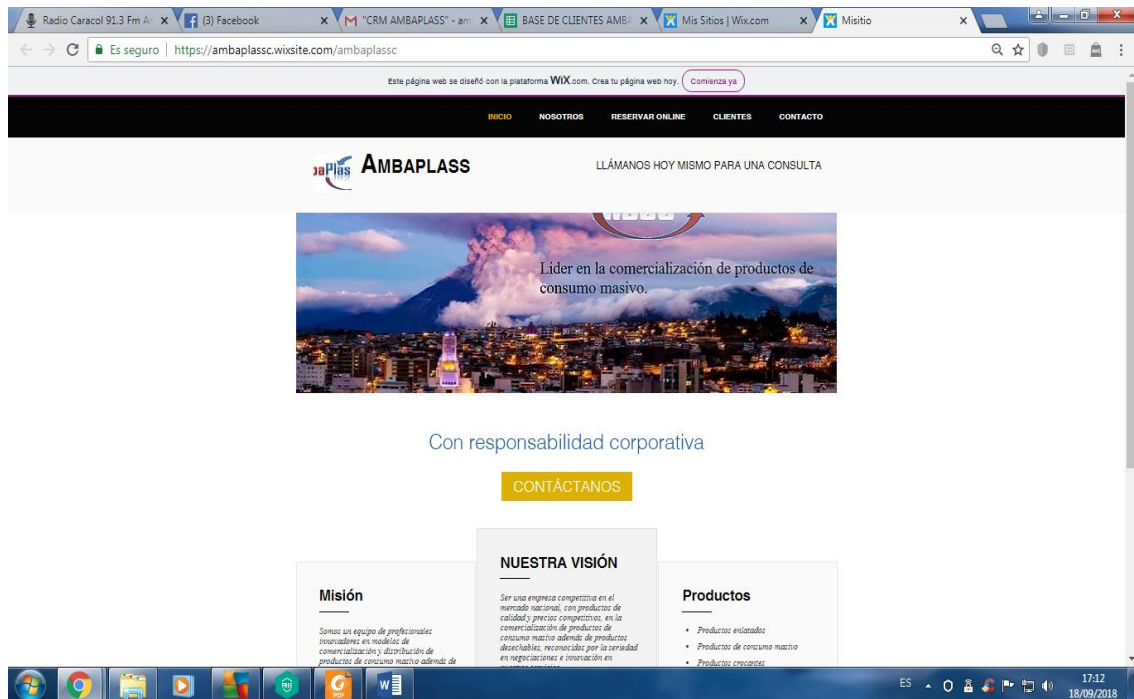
Radio Caracol 91.3 Fm A ×
(3) Facebook ×
"CRM AMBAPLASS" - am ×
BASE DE CLIENTES AMBA ×
Mis Sitios | Wix.com ×
Misitio ×

Es seguro | https://ambaplassc.wixsite.com/ambaplassc

Este página web se diseñó con la plataforma WiX.com. Crea tu página web hoy. Comienza ya

INICIO NOSOTROS RESERVAR ONLINE CLIENTES CONTACTO

AMBAPLASS

LLÁMANOS HOY MISMO PARA UNA CONSULTA

Lider en la comercialización de productos de consumo masivo.

Con responsabilidad corporativa

CONTÁCTANOS

Misión

Somos un equipo de profesionales innovadores en modelos de comercialización y distribución de productos de consumo masivo ademas de

NUESTRA VISIÓN

Ser una empresa competitiva en el mercado nacional, con productos de calidad y precios competitivos, en la comercialización de productos de consumo masivo ademas de productos desechables, reconocidos por la seriedad en negociaciones e innovación en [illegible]

Productos

• Productos enlatados
• Productos de consumo masivo
• Productos crocantes

ES 17:12 18/09/2018